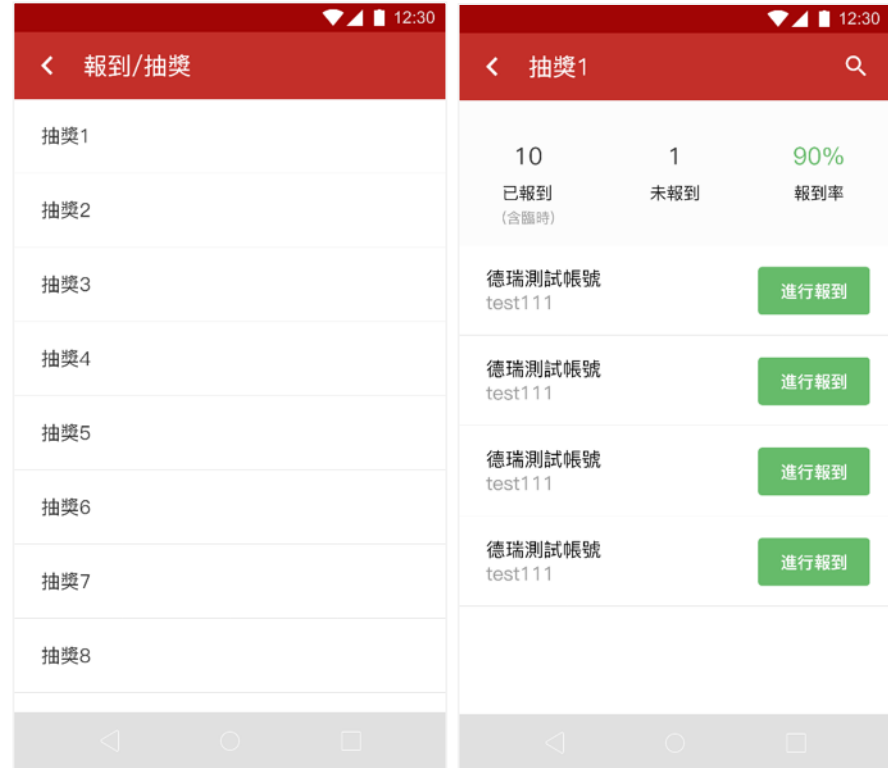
12:30

報到/抽獎

抽獎1

抽獎2

抽獎3

抽獎4

抽獎5

抽獎6

抽獎7

抽獎8

12:30

抽獎1

10
已報到
(含臨時)

1
未報到

90%
報到率

德瑞測試帳號
test111
進行報到

德瑞測試帳號
test111
進行報到

德瑞測試帳號
test111
進行報到

德瑞測試帳號
test111
進行報到